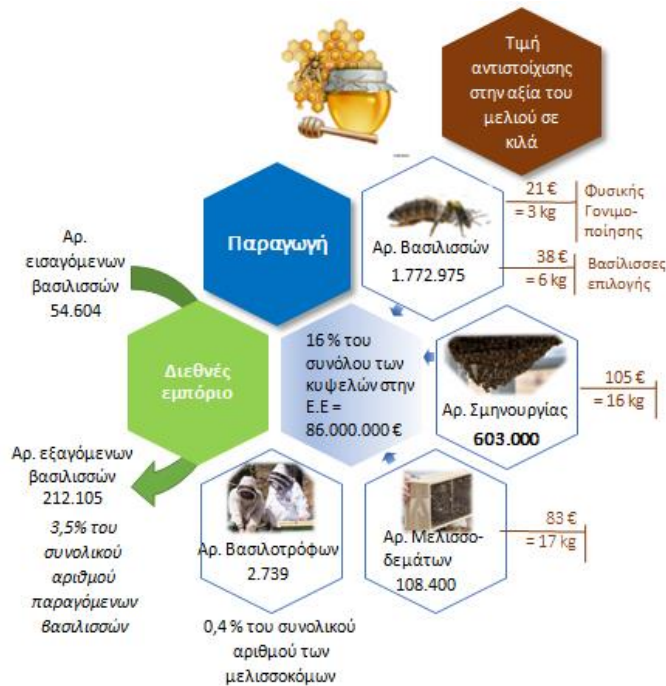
Τιμή αντιστοίχισης στην αξία του μελιού σε κιλά

Παραγωγή

Αρ. Βασιλισσών 1.772.975

21 € = 3 kg

Φυσικής Γονιμοποίησης

38 € = 6 kg

Βασίλισσες επιλογής

Αρ. εισαγόμενων βασιλισσών 54.604

Διεθνές εμπόριο

16 % του συνόλου των κυψελών στην Ε.Ε = 86.000.000 €

Αρ. Σμηνουργίας 603.000

105 € = 16 kg

Αρ. εξαγόμενων βασιλισσών 212.105

3,5% του συνολικού αριθμού παραγόμενων βασιλισσών

Αρ. Βασιλοτρόφων 2.739

Αρ. Μελισσοδεμάτων 108.400

83 € = 17 kg

0,4 % του συνολικού αριθμού των μελισσοκόμων